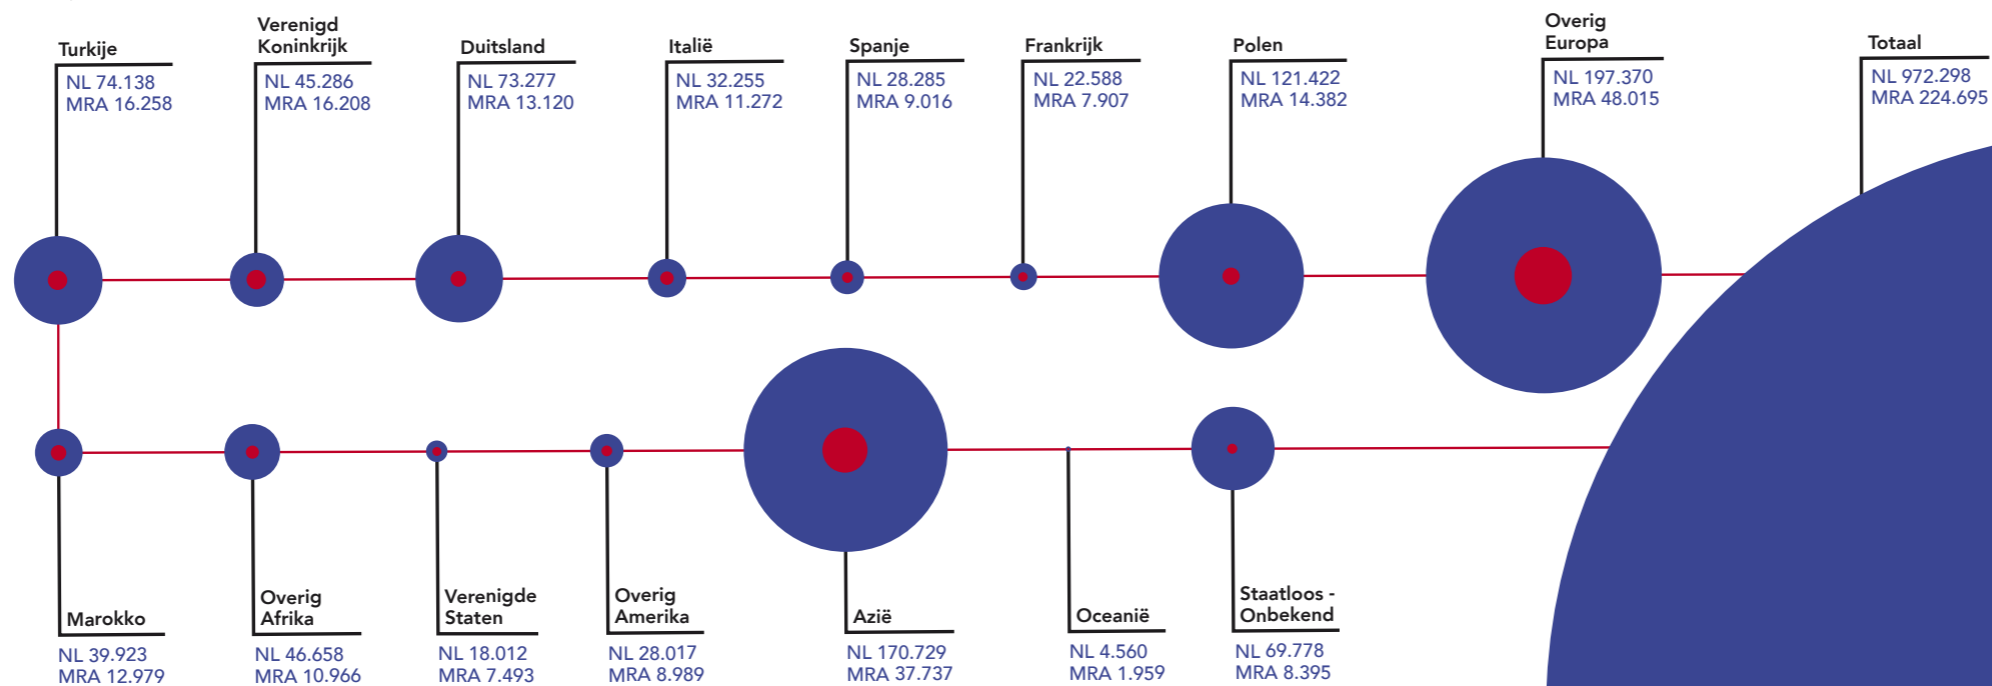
Turkije
NL 74.138
MRA 16.258

Verenigd Koninkrijk
NL 45.286
MRA 16.208

Duitsland
NL 73.277
MRA 13.120

Italië
NL 32.255
MRA 11.272

Spanje
NL 28.285
MRA 9.016

Frankrijk
NL 22.588
MRA 7.907

Polen
NL 121.422
MRA 14.382

Overig Europa
NL 197.370
MRA 48.015

Totaal
NL 972.298
MRA 224.695

Marokko
NL 39.923
MRA 12.979

Overig Afrika
NL 46.658
MRA 10.966

Verenigde Staten
NL 18.012
MRA 7.493

Overig Amerika
NL 28.017
MRA 8.989

Azië
NL 170.729
MRA 37.737

Oceanië
NL 4.560
MRA 1.959

Staatloos - Onbekend
NL 69.778
MRA 8.395